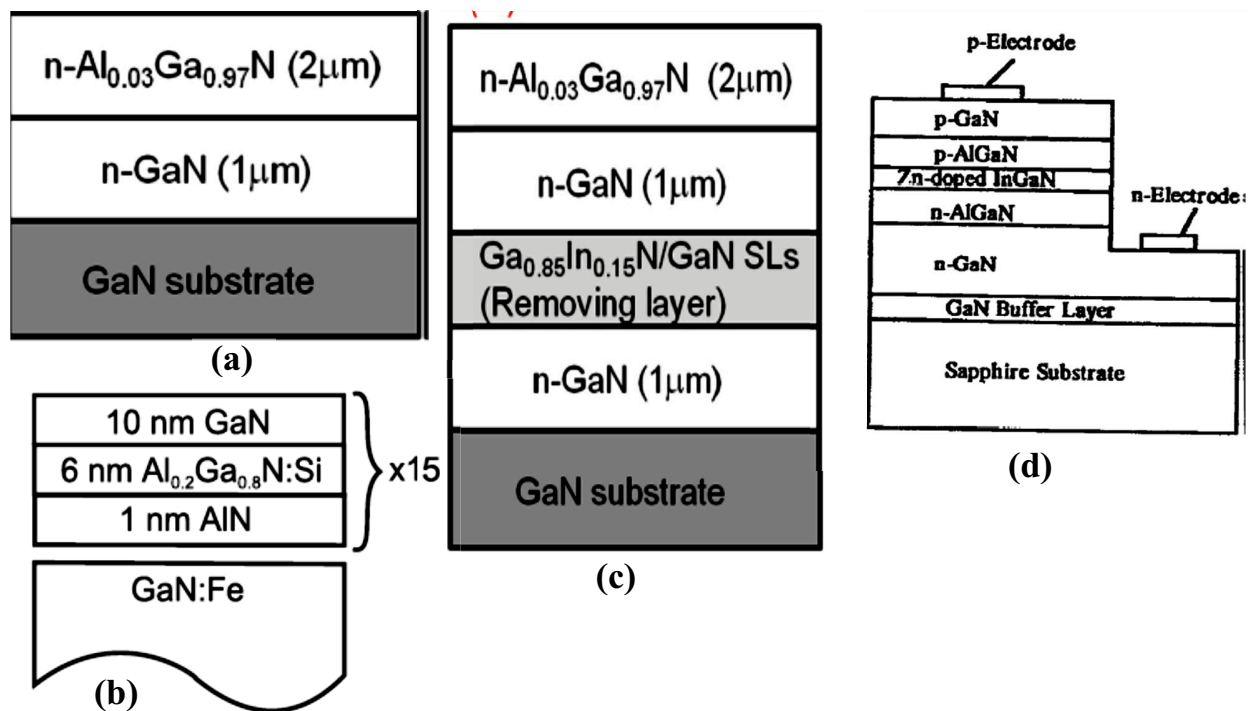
n-$Al_{0.03}Ga_{0.97}N$ (2μm)

n-GaN (1μm)

GaN substrate

(a)

10 nm GaN

6 nm $Al_{0.2}Ga_{0.8}N$:Si

1 nm AlN

x15

GaN:Fe

(b)

n-$Al_{0.03}Ga_{0.97}N$ (2μm)

n-GaN (1μm)

$Ga_{0.85}In_{0.15}N$/GaN SLs (Removing layer)

n-GaN (1μm)

GaN substrate

(c)

p-Electrode

p-GaN

p-AlGaN

Zn-doped InGaN

n-AlGaN

n-Electrode

n-GaN

GaN Buffer Layer

Sapphire Substrate

(d)